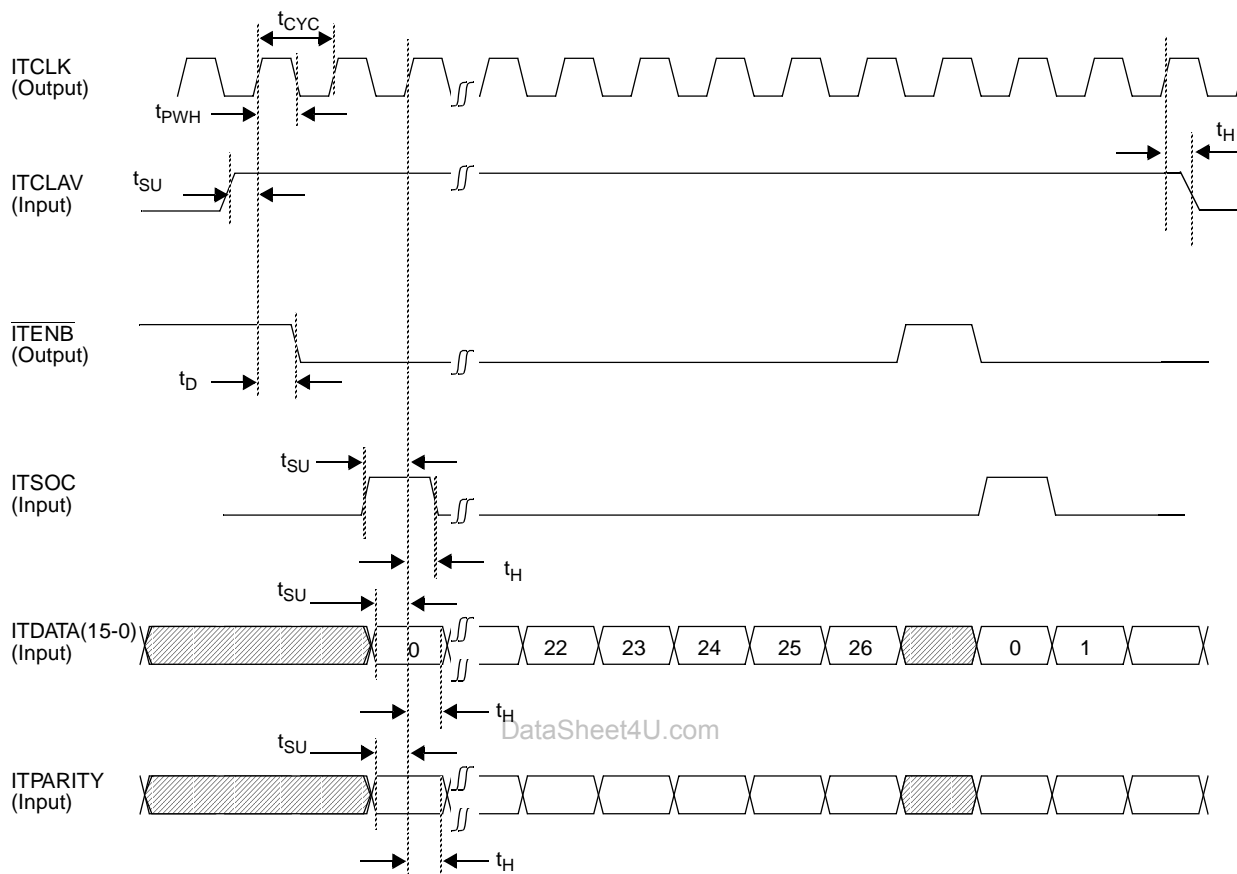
$t_{CYC}$

ITCLK
(Output)

$t_{PWH}$

$t_H$

ITCLAV
(Input)

$t_{SU}$

$\overline{ITENB}$
(Output)

$t_D$

$t_{SU}$

ITSOC
(Input)

$t_H$

$t_{SU}$

ITDATA(15-0)
(Input)

0

22

23

24

25

26

0

1

$t_H$

DataSheet4U.com

$t_{SU}$

ITPARITY
(Input)

$t_H$